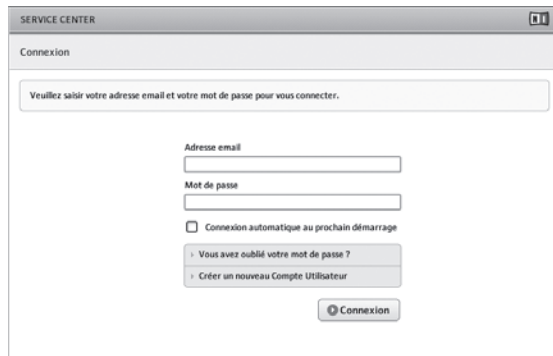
SERVICE CENTER

Connexion

Veuillez saisir votre adresse email et votre mot de passe pour vous connecter.

Adresse email

Mot de passe

Connexion automatique au prochain démarrage

Vous avez oublié votre mot de passe ?

Créer un nouveau Compte Utilisateur

Connexion